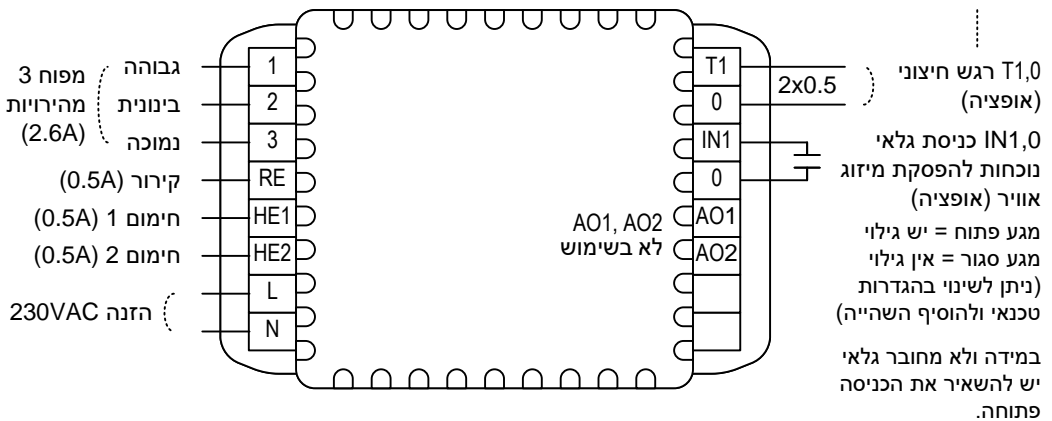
מפוח 3 מהירויות (2.6A)
גבוהה
בינונית
נמוכה
קירור (0.5A)
חימום 1 (0.5A)
חימום 2 (0.5A)
הזנה 230VAC

1
2
3
RE
HE1
HE2
L
N

AO1, AO2
לא בשימוש

T1
0
IN1
0
AO1
AO2

2x0.5

T1,0 רגש חיצוני (אופציה)

IN1,0 כניסת גלאי נוכחות להפסקת מיזוג אוויר (אופציה)
מגע פתוח = יש גילוי
מגע סגור = אין גילוי
(ניתן לשינוי בהגדרות טכנאי ולהוסיף השהייה)

במידה ולא מחובר גלאי יש להשאיר את הכניסה פתוחה.